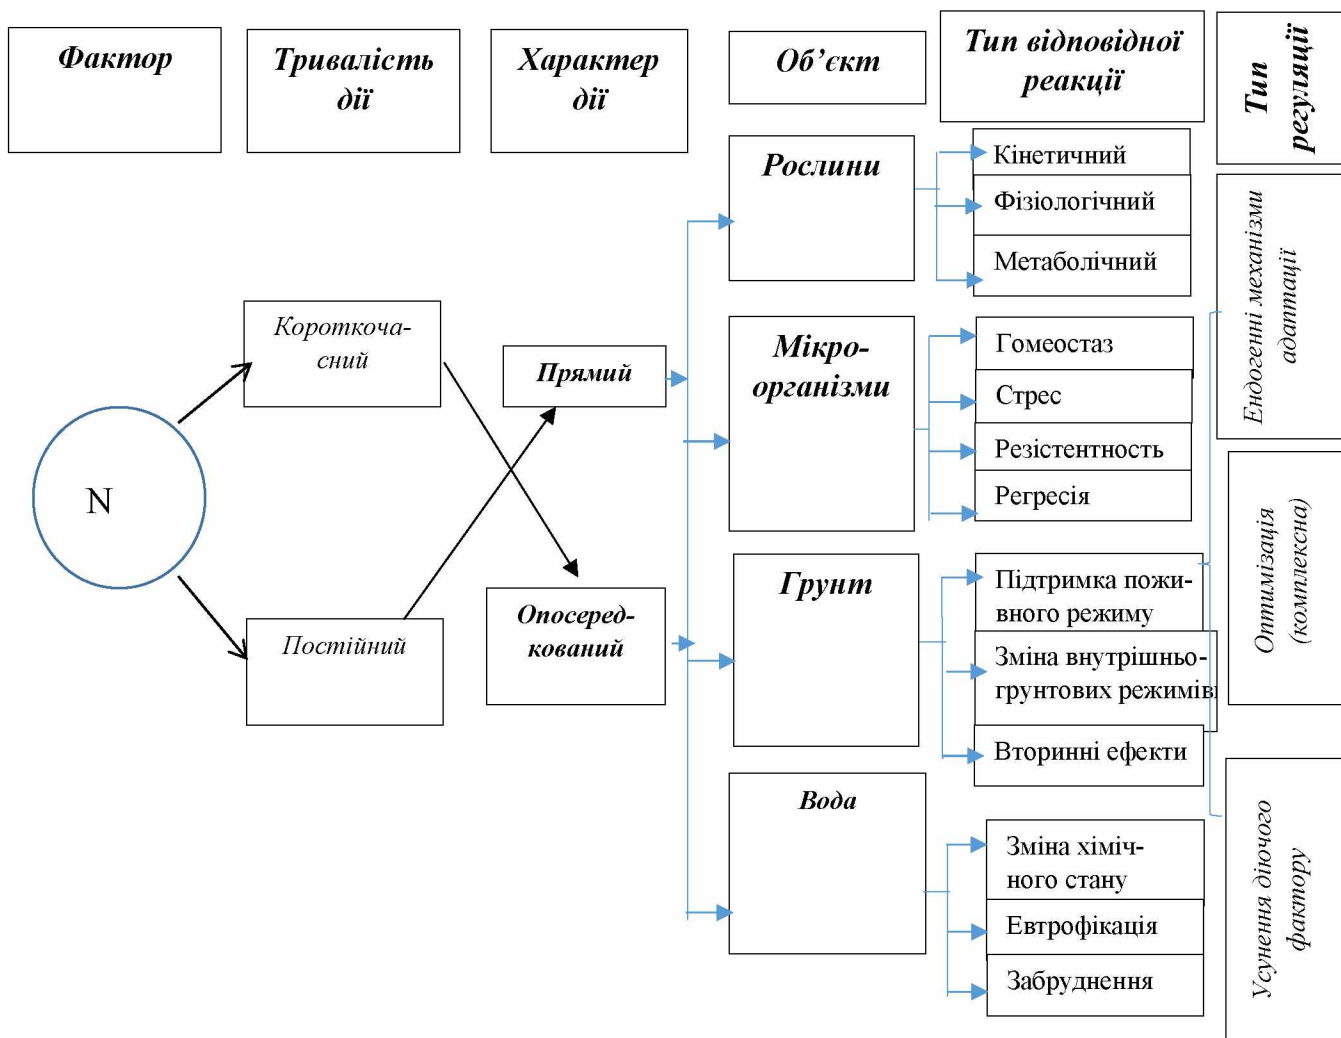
Фактор

Тривалість дії

Характер дії

Об'єкт

Тип відповідної реакції

Тип регуляції

N

Короткочасний

Постійний

Прямий

Опосередкований

Рослини

Кінетичний

Фізіологічний

Метаболічний

Мікроорганізми

Гомеостаз

Стрес

Резістентность

Регресія

Грунт

Підтримка поживного режиму

Зміна внутрішньогрунтових режимів

Вторинні ефекти

Вода

Зміна хімічного стану

Евтрофікація

Забруднення

Ендогенні механізми адаптації

Оптимізація (комплексна)

Усунення діючого фактору